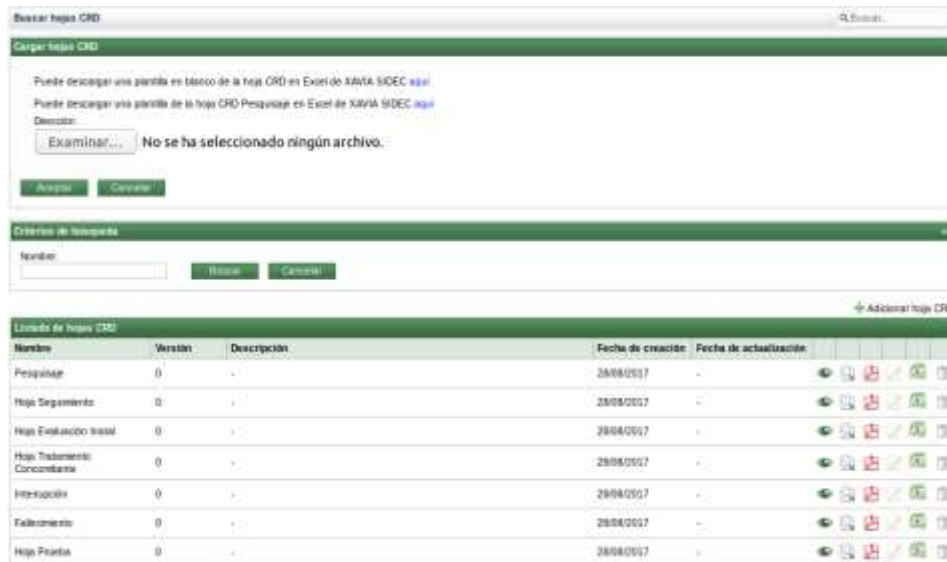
Buscar hojas CRD

Q Buscar...

Cargar hojas CRD

Puede descargar una plantilla en blanco de la hoja CRD en Excel de XAVIA SIDEC aquí

Puede descargar una plantilla de la hoja CRD Pesquisaje en Excel de XAVIA SIDEC aquí

Dirección:

Examinar... No se ha seleccionado ningún archivo.

Aceptar Cancelar

Criterios de búsqueda

Nombre:

Buscar Cancelar

+ Adicionar hoja CR

Listado de hojas CRD

| Nombre | Versión | Descripción | Fecha de creación | Fecha de actualización |
|---|---|---|---|---|
| Pesquisaje | 0 | - | 28/08/2017 | - |
| Hoja Seguimiento | 0 | - | 28/08/2017 | - |
| Hoja Evaluación Inicial | 0 | - | 28/08/2017 | - |
| Hoja Tratamiento Concomitante | 0 | - | 28/08/2017 | - |
| Interrupción | 0 | - | 28/08/2017 | - |
| Fallecimiento | 0 | - | 28/08/2017 | - |
| Hoja Prueba | 0 | - | 28/08/2017 | - |